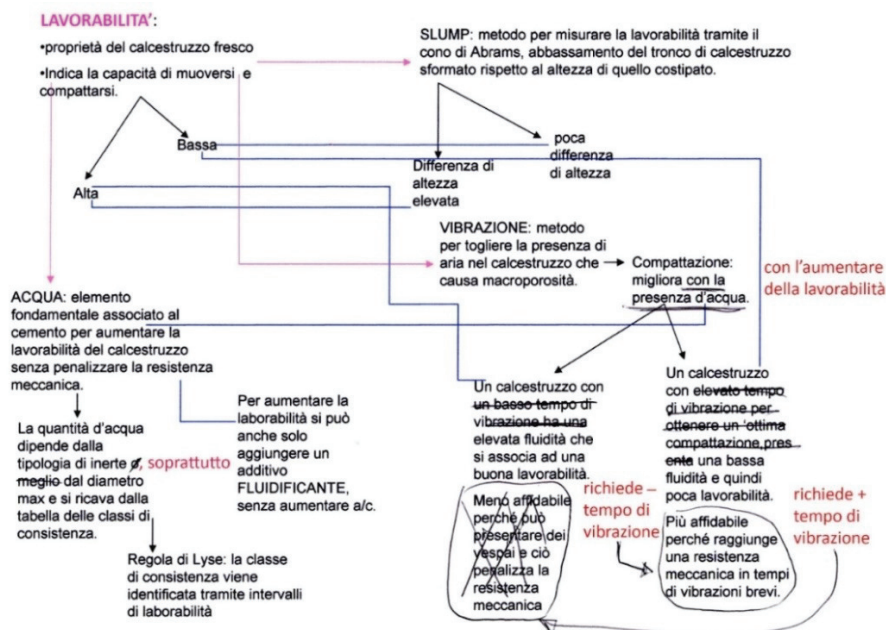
LAVORABILITA':

•proprietà del calcestruzzo fresco

•Indica la capacità di muoversi e compattarsi.

SLUMP: metodo per misurare la lavorabilità tramite il cono di Abrams, abbassamento del tronco di calcestruzzo sformato rispetto al altezza di quello costipato.

Bassa

poca differenza di altezza

Differenza di altezza elevata

Alta

VIBRAZIONE: metodo per togliere la presenza di aria nel calcestruzzo che causa macroporosità.

Compattazione: migliora con la presenza d'acqua.

con l'aumentare della lavorabilità

ACQUA: elemento fondamentale associato al cemento per aumentare la lavorabilità del calcestruzzo senza penalizzare la resistenza meccanica.

Per aumentare la laborabilità si può anche solo aggiungere un additivo FLUIDIFICANTE, senza aumentare a/c.

La quantità d'acqua dipende dalla tipologia di inerte ø, soprattutto meglio dal diametro max e si ricava dalla tabella delle classi di consistenza.

Regola di Lyse: la classe di consistenza viene identificata tramite intervalli di laborabilità

Un calcestruzzo con un basso tempo di vibrazione ha una elevata fluidità che si associa ad una buona lavorabilità.

Un calcestruzzo con elevato tempo di vibrazione per ottenere un 'ottima compattazione,presente una bassa fluidità e quindi poca lavorabilità.

Meno affidabile perchè può presentare dei vespai e ciò penalizza la resistenza meccanica

richiede – tempo di vibrazione

Più affidabile perchè raggiunge una resistenza meccanica in tempi di vibrazioni brevi.

richiede + tempo di vibrazione